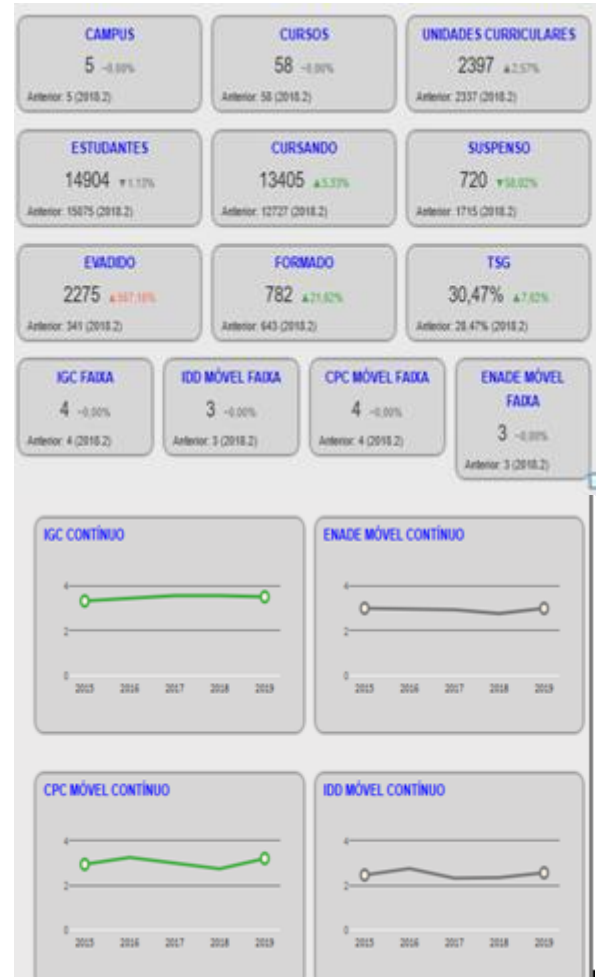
CAMPUS
5 ~0,00%
Anterior: 5 (2018.2)

CURSOS
58 ~0,00%
Anterior: 58 (2018.2)

UNIDADES CURRICULARES
2397 ▲2,57%
Anterior: 2337 (2018.2)

ESTUDANTES
14904 ▼1,12%
Anterior: 15075 (2018.2)

CURSANDO
13405 ▲5,33%
Anterior: 12727 (2018.2)

SUSPENSO
720 ▼58,02%
Anterior: 1715 (2018.2)

EVADIDO
2275 ▲567,16%
Anterior: 341 (2018.2)

FORMADO
782 ▲21,62%
Anterior: 643 (2018.2)

TSG
30,47% ▲7,62%
Anterior: 28,47% (2018.2)

IGC FAIXA
4 ~0,00%
Anterior: 4 (2018.2)

IDD MÓVEL FAIXA
3 ~0,00%
Anterior: 3 (2018.2)

CPC MÓVEL FAIXA
4 ~0,00%
Anterior: 4 (2018.2)

ENADE MÓVEL FAIXA
3 ~0,00%
Anterior: 3 (2018.2)

IGC CONTÍNUO
4
2
0
2015 2016 2017 2018 2019

ENADE MÓVEL CONTÍNUO
4
2
0
2015 2016 2017 2018 2019

CPC MÓVEL CONTÍNUO
4
2
0
2015 2016 2017 2018 2019

IDD MÓVEL CONTÍNUO
4
2
0
2015 2016 2017 2018 2019